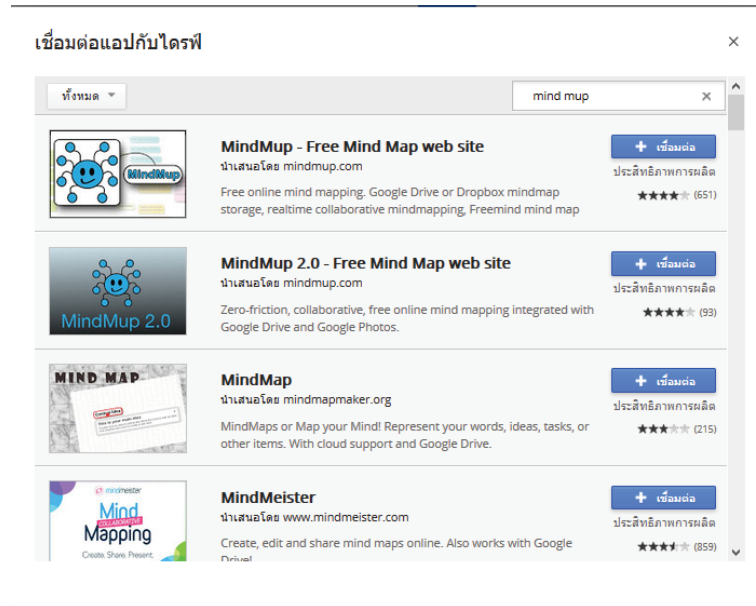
เชื่อมต่อแอปกับไดรฟ์

×

ทั้งหมด

mind mup ×

MindMup

MindMup - Free Mind Map web site
นำเสนอโดย mindmup.com
Free online mind mapping. Google Drive or Dropbox mindmap storage, realtime collaborative mindmapping, Freemind mind map

+ เชื่อมต่อ
ประสิทธิภาพการผลิต
★★★★☆ (651)

MindMup 2.0

MindMup 2.0 - Free Mind Map web site
นำเสนอโดย mindmup.com
Zero-friction, collaborative, free online mind mapping integrated with Google Drive and Google Photos.

+ เชื่อมต่อ
ประสิทธิภาพการผลิต
★★★★☆ (93)

MIND MAP

MindMap
นำเสนอโดย mindmapmaker.org
MindMaps or Map your Mind! Represent your words, ideas, tasks, or other items. With cloud support and Google Drive.

+ เชื่อมต่อ
ประสิทธิภาพการผลิต
★★★☆☆ (215)

mindmeister
Mind
COLLABORATIVE
Mapping
Create. Share. Present.

MindMeister
นำเสนอโดย www.mindmeister.com
Create, edit and share mind maps online. Also works with Google Drive!

+ เชื่อมต่อ
ประสิทธิภาพการผลิต
★★★★☆ (859)